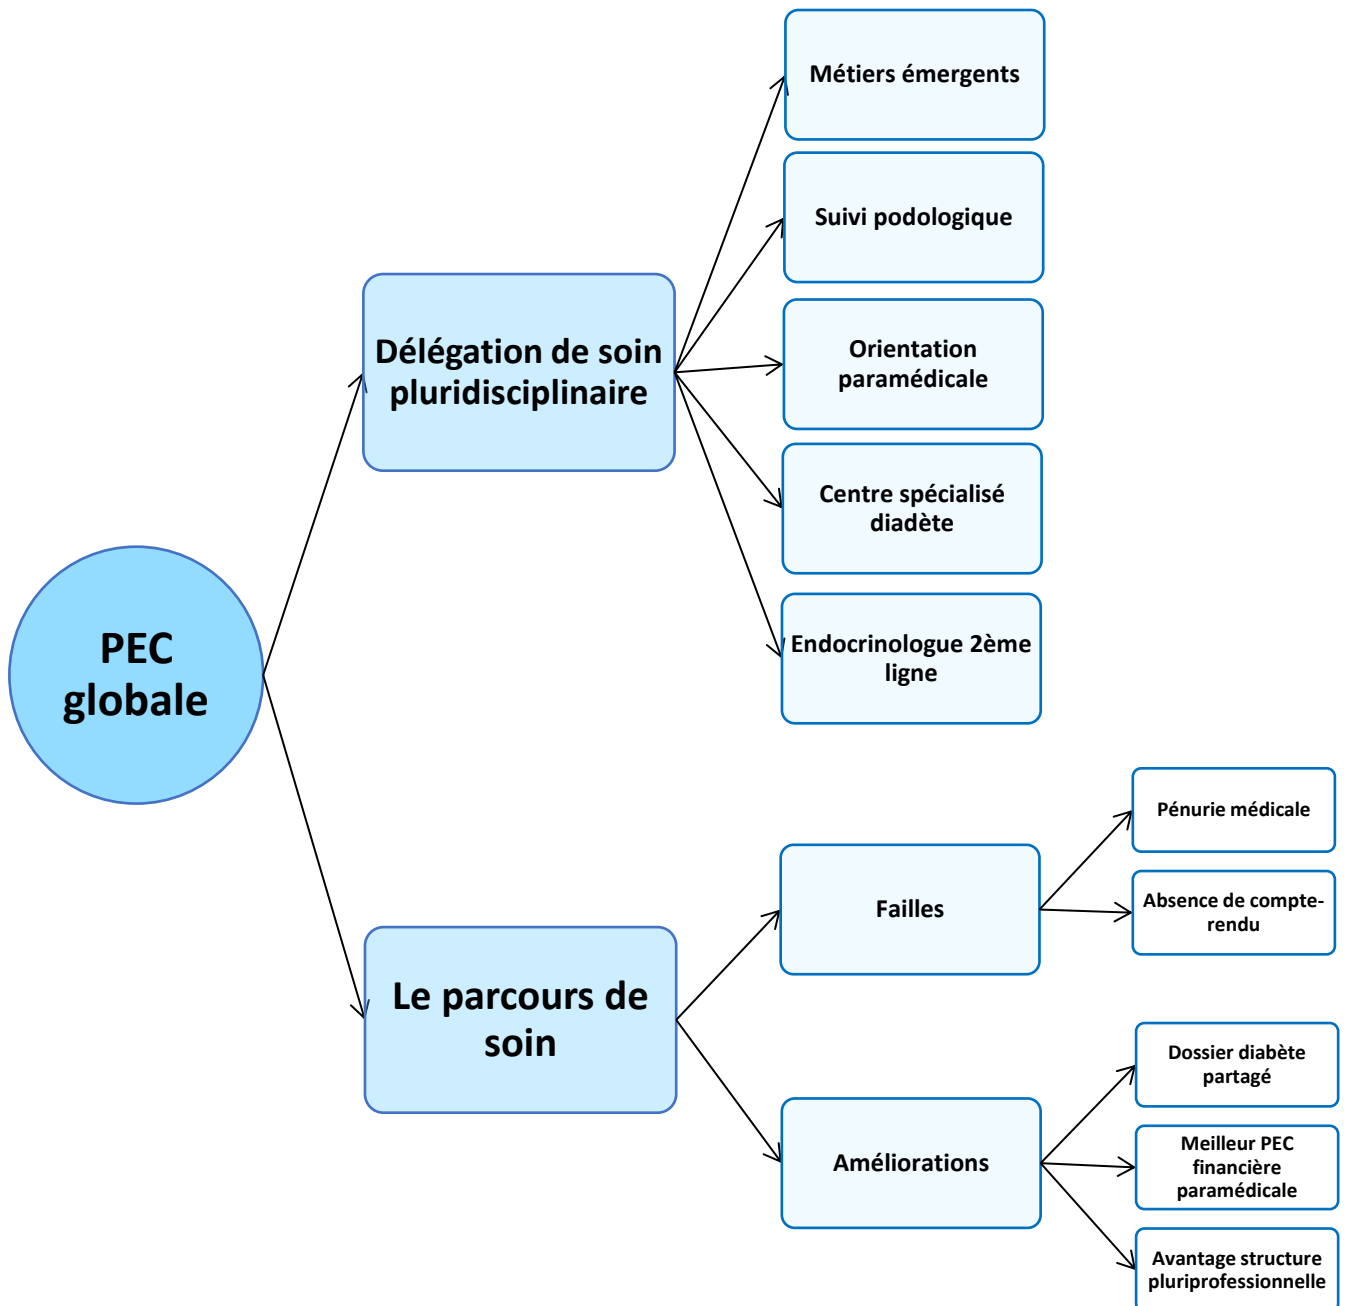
PEC globale

Délégation de soin pluridisciplinaire

Métiers émergents

Suivi podologique

Orientation paramédicale

Centre spécialisé diadète

Endocrinologue 2ème ligne

Le parcours de soin

Failles

Pénurie médicale

Absence de compte-rendu

Améliorations

Dossier diabète partagé

Meilleur PEC financière paramédicale

Avantage structure pluriprofessionnelle